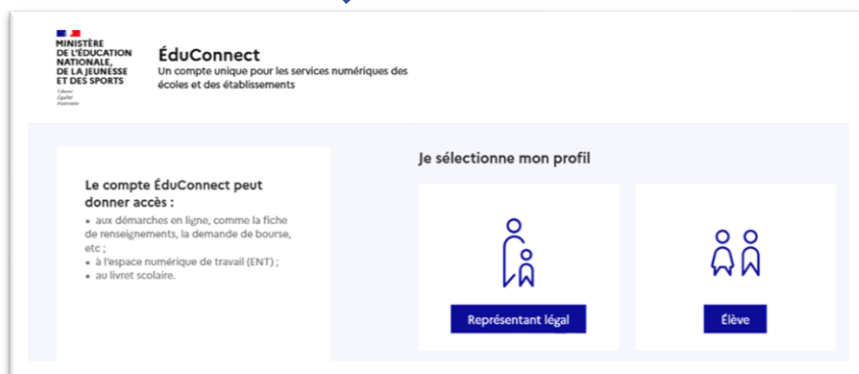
MINISTÈRE DE L'ÉDUCATION NATIONALE, DE LA JEUNESSE ET DES SPORTS
Liberté
Égalité
Fraternité

ÉduConnect
Un compte unique pour les services numériques des écoles et des établissements

Le compte ÉduConnect peut donner accès :
• aux démarches en ligne, comme la fiche de renseignements, la demande de bourse, etc ;
• à l'espace numérique de travail (ENT) ;
• au livret scolaire.

Je sélectionne mon profil

Représentant légal

Élève